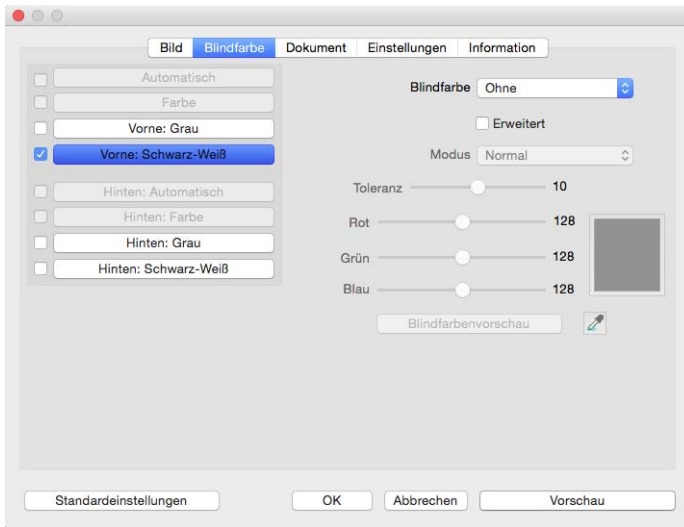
Bild | Blindfarbe | Dokument | Einstellungen | Information

Automatisch
Farbe
Vorne: Grau
Vorne: Schwarz-Weiß
Hinten: Automatisch
Hinten: Farbe
Hinten: Grau
Hinten: Schwarz-Weiß

Blindfarbe Ohne
Erweitert
Modus Normal
Toleranz 10
Rot 128
Grün 128
Blau 128
Blindfarbenvorschau

Standardeinstellungen
OK
Abbrechen
Vorschau